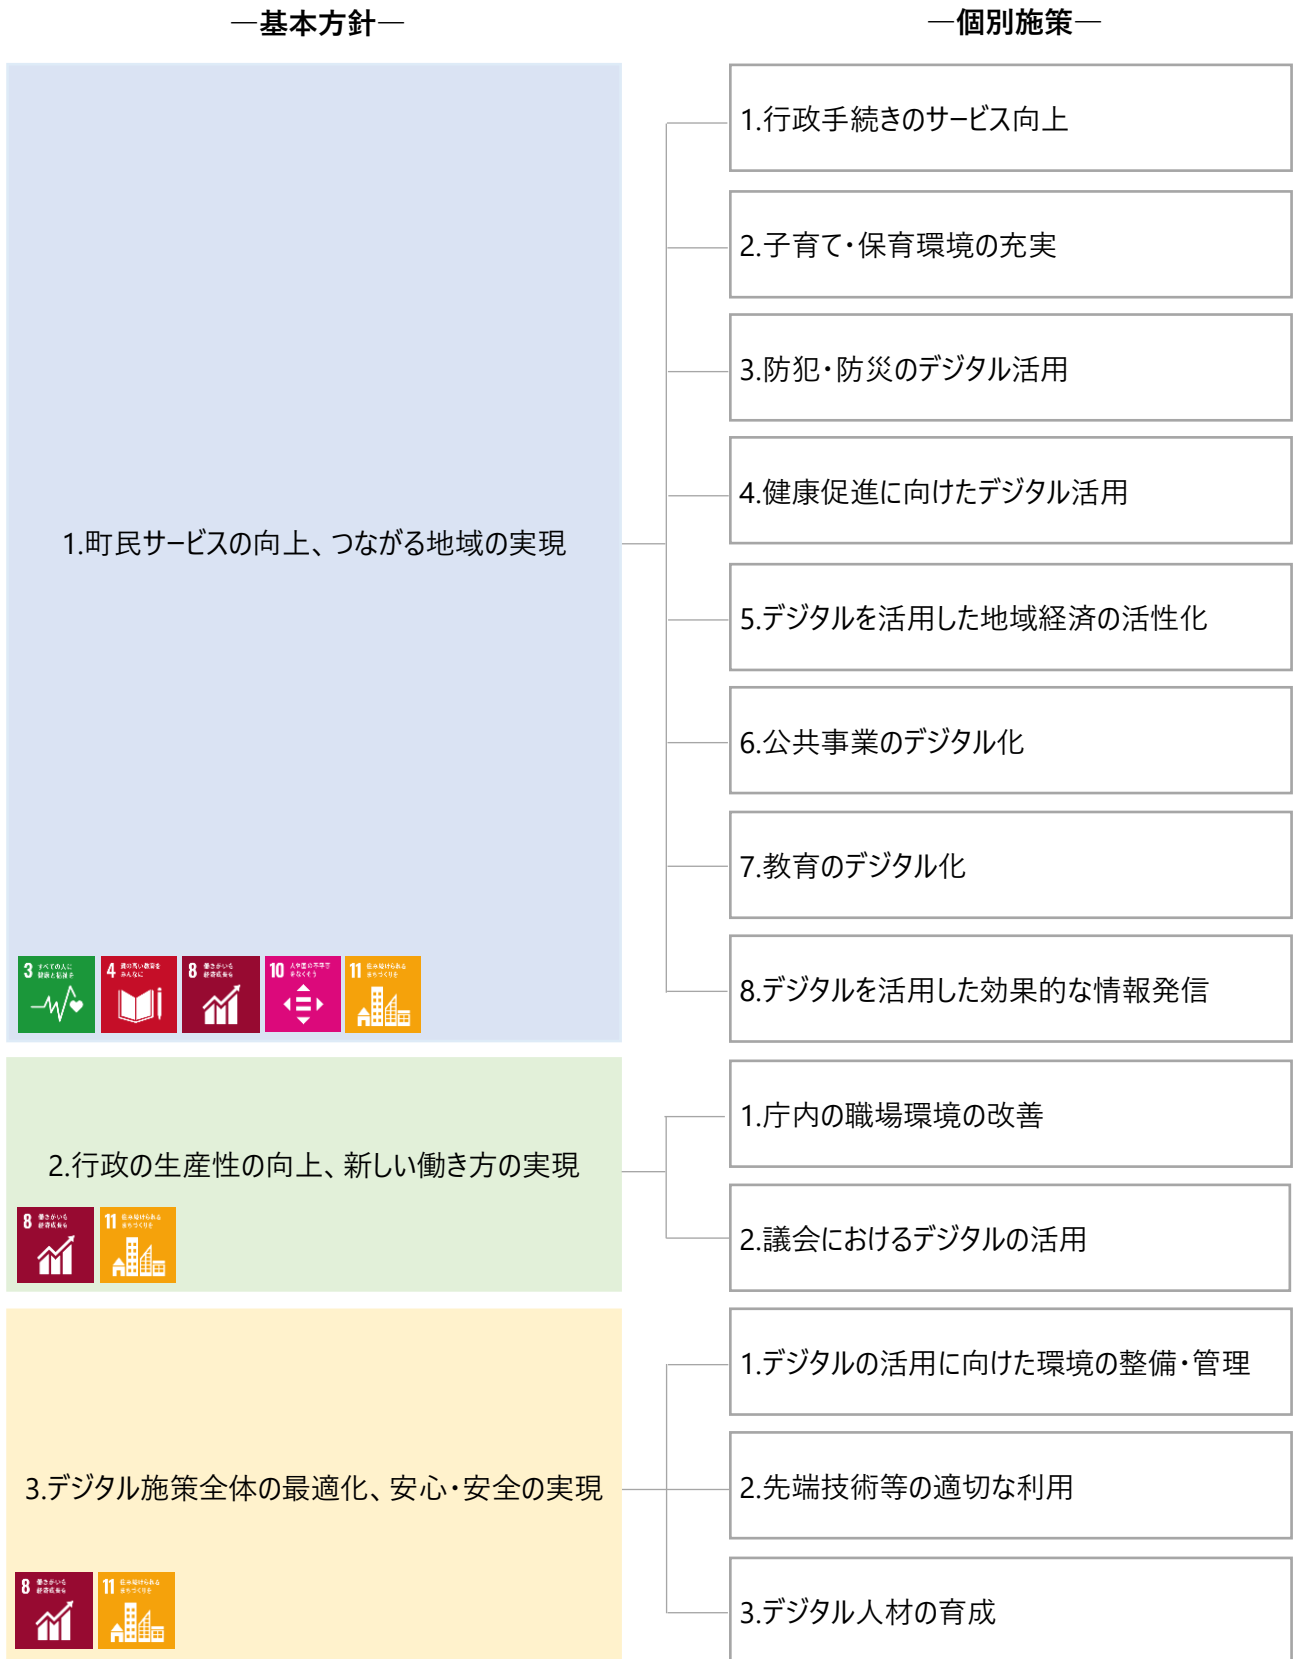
―基本方針―

―個別施策―

1.町民サービスの向上、つながる地域の実現

3 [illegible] 4 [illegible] 8 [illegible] 10 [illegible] 11 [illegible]

1.行政手続きのサービス向上

2.子育て・保育環境の充実

3.防犯・防災のデジタル活用

4.健康促進に向けたデジタル活用

5.デジタルを活用した地域経済の活性化

6.公共事業のデジタル化

7.教育のデジタル化

8.デジタルを活用した効果的な情報発信

2.行政の生産性の向上、新しい働き方の実現

8 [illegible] 11 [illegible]

1.庁内の職場環境の改善

2.議会におけるデジタルの活用

3.デジタル施策全体の最適化、安心・安全の実現

8 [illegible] 11 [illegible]

1.デジタルの活用に向けた環境の整備・管理

2.先端技術等の適切な利用

3.デジタル人材の育成